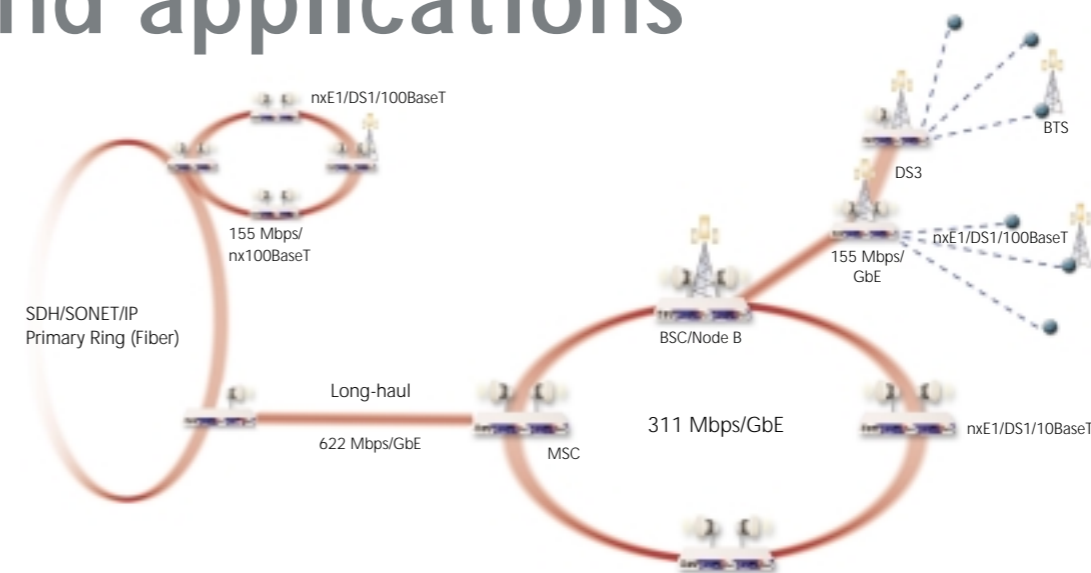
nd applications

nxE1/DS1/100BaseT

155 Mbps/
nx100BaseT

SDH/SONET/IP
Primary Ring (Fiber)

Long-haul

622 Mbps/GbE

MSC

311 Mbps/GbE

BSC/Node B

DS3

BTS

155 Mbps/
GbE

nxE1/DS1/100BaseT

nxE1/DS1/10BaseT